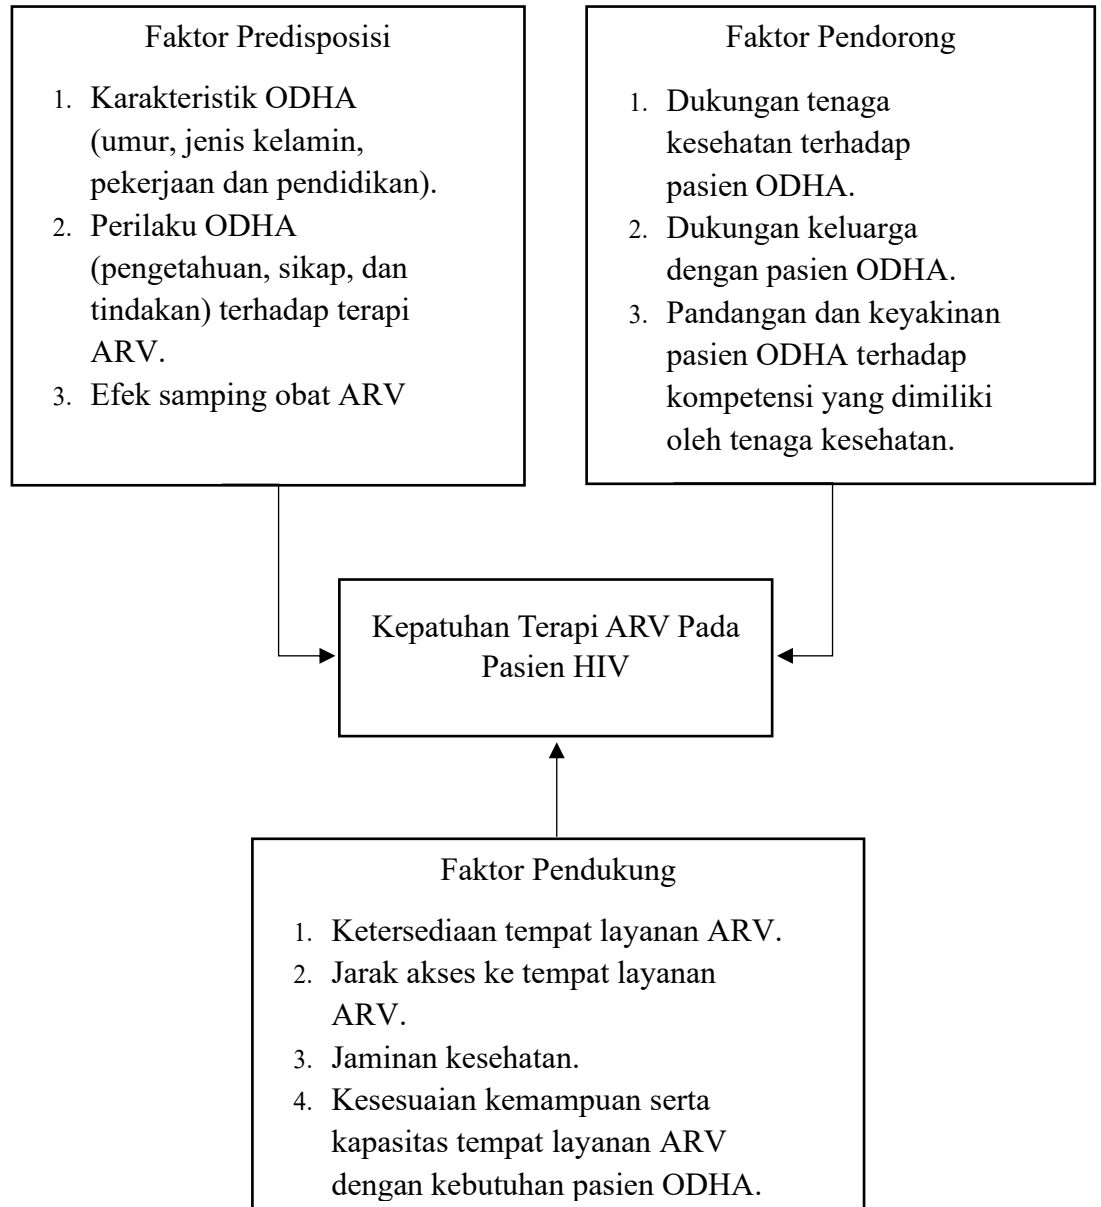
Faktor Predisposisi

1. Karakteristik ODHA (umur, jenis kelamin, pekerjaan dan pendidikan).
2. Perilaku ODHA (pengetahuan, sikap, dan tindakan) terhadap terapi ARV.
3. Efek samping obat ARV

Faktor Pendorong

1. Dukungan tenaga kesehatan terhadap pasien ODHA.
2. Dukungan keluarga dengan pasien ODHA.
3. Pandangan dan keyakinan pasien ODHA terhadap kompetensi yang dimiliki oleh tenaga kesehatan.

Kepatuhan Terapi ARV Pada Pasien HIV

Faktor Pendukung

1. Ketersediaan tempat layanan ARV.
2. Jarak akses ke tempat layanan ARV.
3. Jaminan kesehatan.
4. Kesesuaian kemampuan serta kapasitas tempat layanan ARV dengan kebutuhan pasien ODHA.